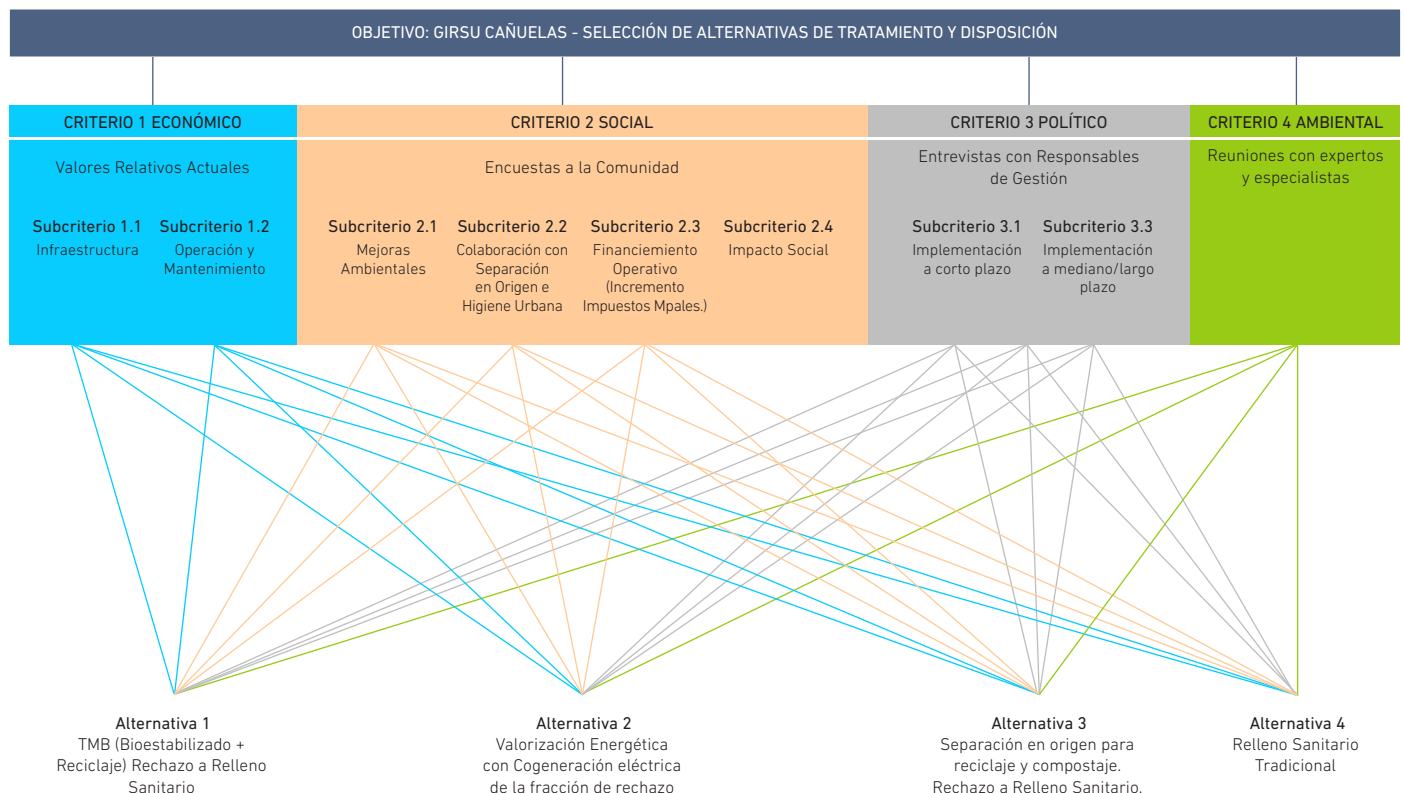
OBJETIVO: GIRSU CAÑUELAS - SELECCIÓN DE ALTERNATIVAS DE TRATAMIENTO Y DISPOSICIÓN

CRITERIO 1 ECONÓMICO

Valores Relativos Actuales

Subcriterio 1.1
Infraestructura

Subcriterio 1.2
Operación y Mantenimiento

CRITERIO 2 SOCIAL

Encuestas a la Comunidad

Subcriterio 2.1
Mejoras Ambientales

Subcriterio 2.2
Colaboración con Separación en Origen e Higiene Urbana

Subcriterio 2.3
Financiemiento Operativo (Incremento Impuestos Mpales.)

Subcriterio 2.4
Impacto Social

CRITERIO 3 POLÍTICO

Entrevistas con Responsables de Gestión

Subcriterio 3.1
Implementación a corto plazo

Subcriterio 3.3
Implementación a mediano/largo plazo

CRITERIO 4 AMBIENTAL

Reuniones con expertos y especialistas

Alternativa 1
TMB (Bioestabilizado + Reciclaje) Rechazo a Relleno Sanitario

Alternativa 2
Valorización Energética con Cogeneración eléctrica de la fracción de rechazo

Alternativa 3
Separación en origen para reciclaje y compostaje. Rechazo a Relleno Sanitario.

Alternativa 4
Relleno Sanitario Tradicional